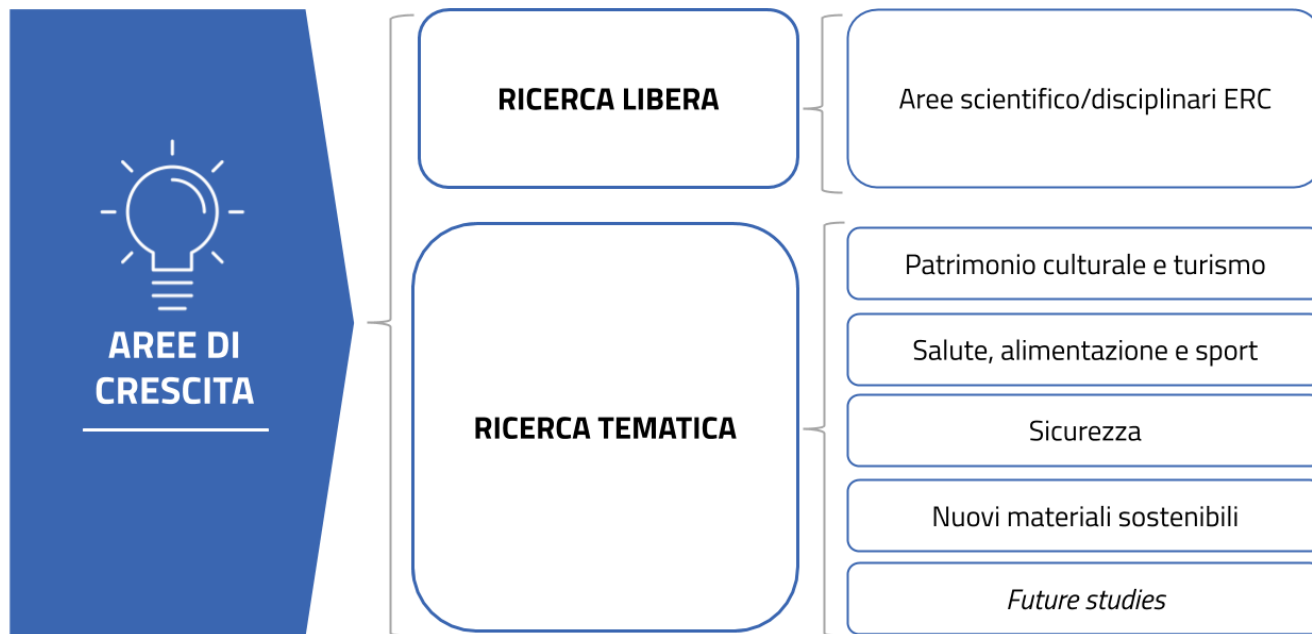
AREE DI CRESCITA

RICERCA LIBERA

Aree scientifico/disciplinari ERC

RICERCA TEMATICA

Patrimonio culturale e turismo

Salute, alimentazione e sport

Sicurezza

Nuovi materiali sostenibili

*Future studies*